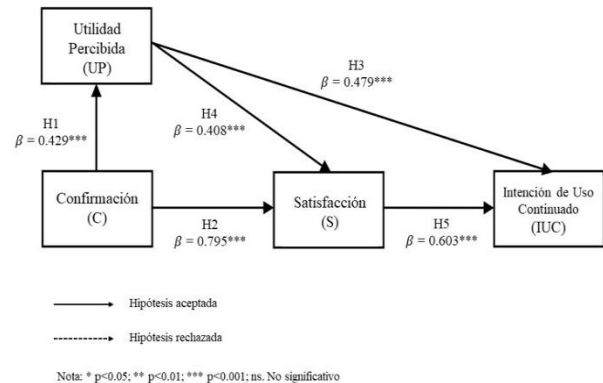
Utilidad Percibida (UP)

H3
$\beta = 0.479$***

H4
$\beta = 0.408$***

H1
$\beta = 0.429$***

Confirmación (C)

H2
$\beta = 0.795$***

Satisfacción (S)

H5
$\beta = 0.603$***

Intención de Uso Continuado (IUC)

Hipótesis aceptada

Hipótesis rechazada

Nota: * p<0.05; ** p<0.01; *** p<0.001; ns. No significativo